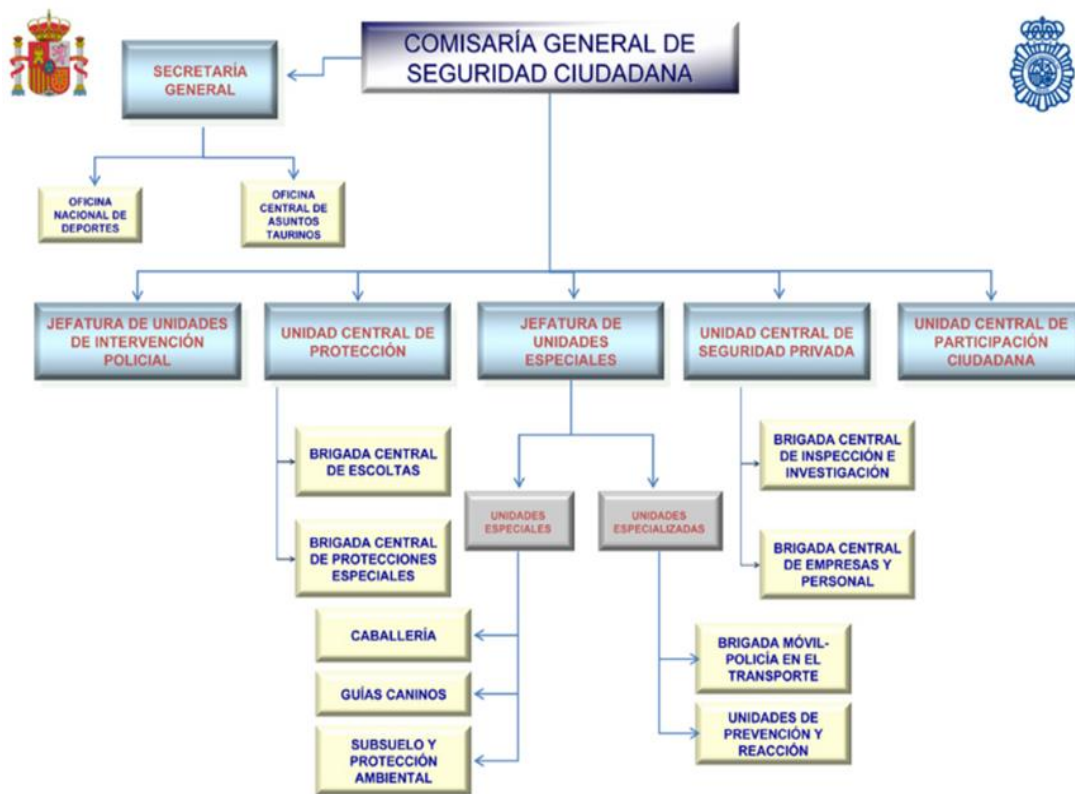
COMISARÍA GENERAL DE SEGURIDAD CIUDADANA

SECRETARÍA GENERAL

OFICINA NACIONAL DE DEPORTES

OFICINA CENTRAL DE ASUNTOS TAURINOS

JEFATURA DE UNIDADES DE INTERVENCIÓN POLICIAL

UNIDAD CENTRAL DE PROTECCIÓN

JEFATURA DE UNIDADES ESPECIALES

UNIDAD CENTRAL DE SEGURIDAD PRIVADA

UNIDAD CENTRAL DE PARTICIPACIÓN CIUDADANA

BRIGADA CENTRAL DE ESCOLTAS

BRIGADA CENTRAL DE PROTECCIONES ESPECIALES

UNIDADES ESPECIALES

UNIDADES ESPECIALIZADAS

BRIGADA CENTRAL DE INSPECCIÓN E INVESTIGACIÓN

BRIGADA CENTRAL DE EMPRESAS Y PERSONAL

CABALLERÍA

GUÍAS CANINOS

SUBSUELO Y PROTECCIÓN AMBIENTAL

BRIGADA MÓVIL-POLICÍA EN EL TRANSPORTE

UNIDADES DE PREVENCIÓN Y REACCIÓN